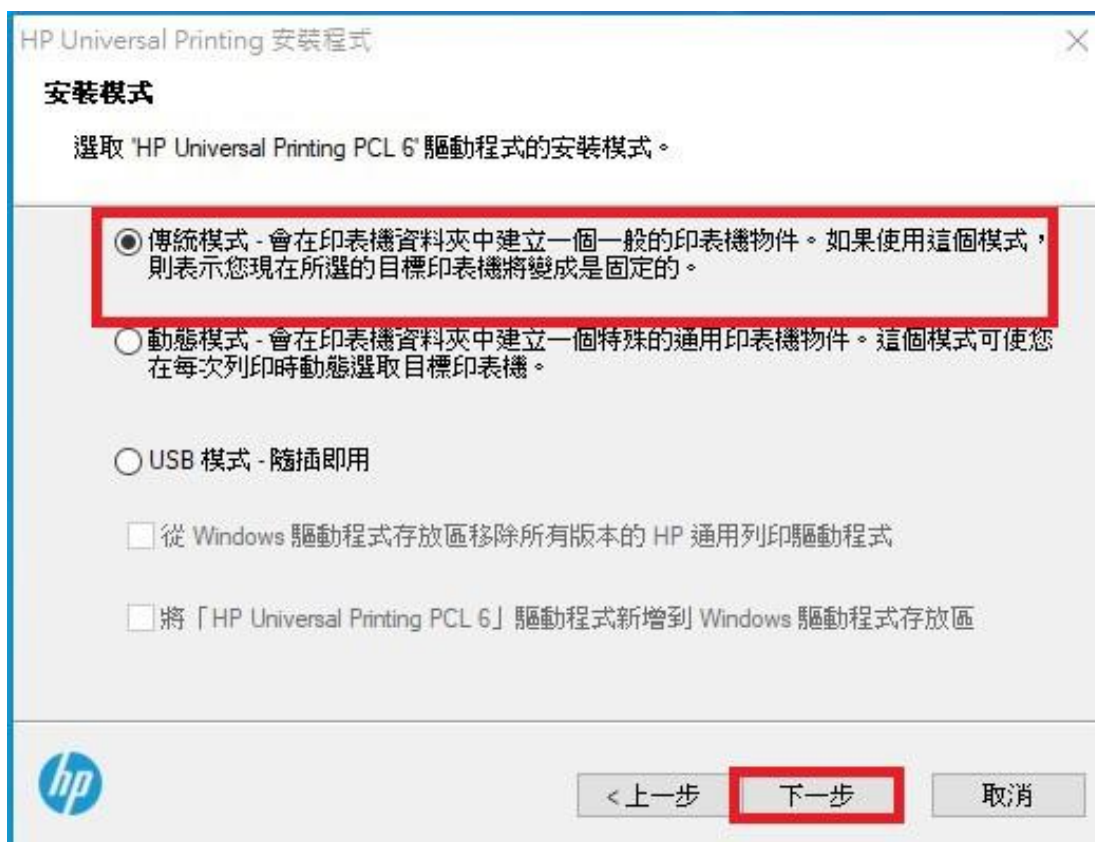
HP Universal Printing 安裝程式

安裝模式

選取 'HP Universal Printing PCL 6' 驅動程式的安裝模式。

傳統模式 - 會在印表機資料夾中建立一個一般的印表機物件。如果使用這個模式，則表示您現在所選的目標印表機將變成是固定的。

動態模式 - 會在印表機資料夾中建立一個特殊的通用印表機物件。這個模式可使您在每次列印時動態選取目標印表機。

USB 模式 - 隨插即用

從 Windows 驅動程式存放區移除所有版本的 HP 通用列印驅動程式

將「HP Universal Printing PCL 6」驅動程式新增到 Windows 驅動程式存放區

hp

< 上一步

下一步

取消